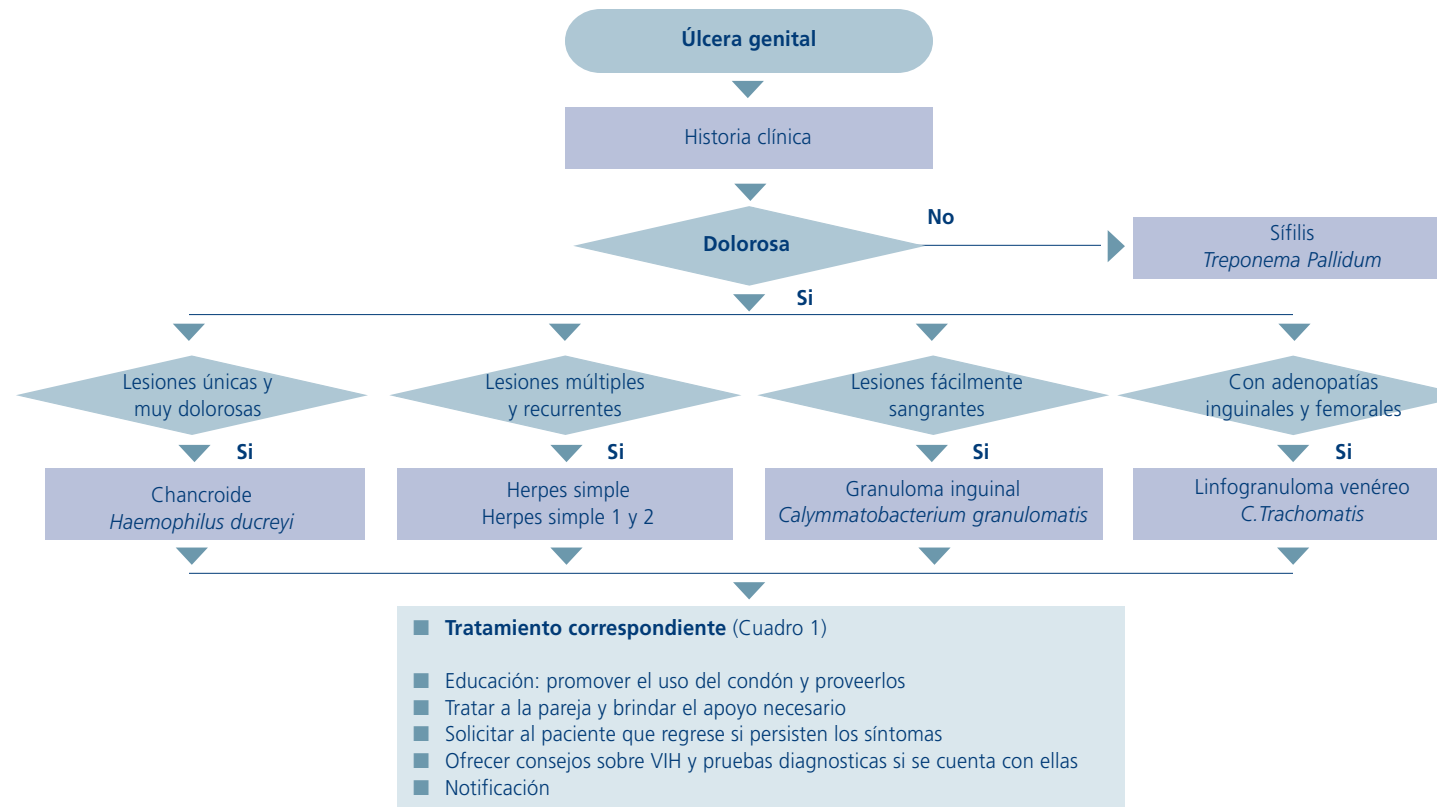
**Úlcera genital**

Historia clínica

**Dolorosa**

**No**

Sífilis
*Treponema Pallidum*

**Si**

Lesiones únicas y muy dolorosas

**Si**

Chancroide
*Haemophilus ducreyi*

Lesiones múltiples y recurrentes

**Si**

Herpes simple
Herpes simple 1 y 2

Lesiones fácilmente sangrantes

**Si**

Granuloma inguinal
*Calymmatobacterium granulomatis*

Con adenopatías inguinales y femorales

**Si**

Linfogranuloma venéreo
*C.Trachomatis*

■ **Tratamiento correspondiente** (Cuadro 1)

■ Educación: promover el uso del condón y proveerlos
■ Tratar a la pareja y brindar el apoyo necesario
■ Solicitar al paciente que regrese si persisten los síntomas
■ Ofrecer consejos sobre VIH y pruebas diagnosticas si se cuenta con ellas
■ Notificación